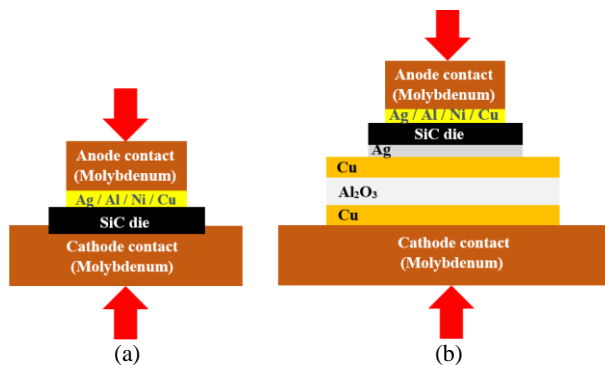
Anode contact (Molybdenum)

Ag / Al / Ni / Cu

SiC die

Cathode contact (Molybdenum)

(a)

Anode contact (Molybdenum)

Ag / Al / Ni / Cu

SiC die

Ag

Cu

$Al_2O_3$

Cu

Cathode contact (Molybdenum)

(b)